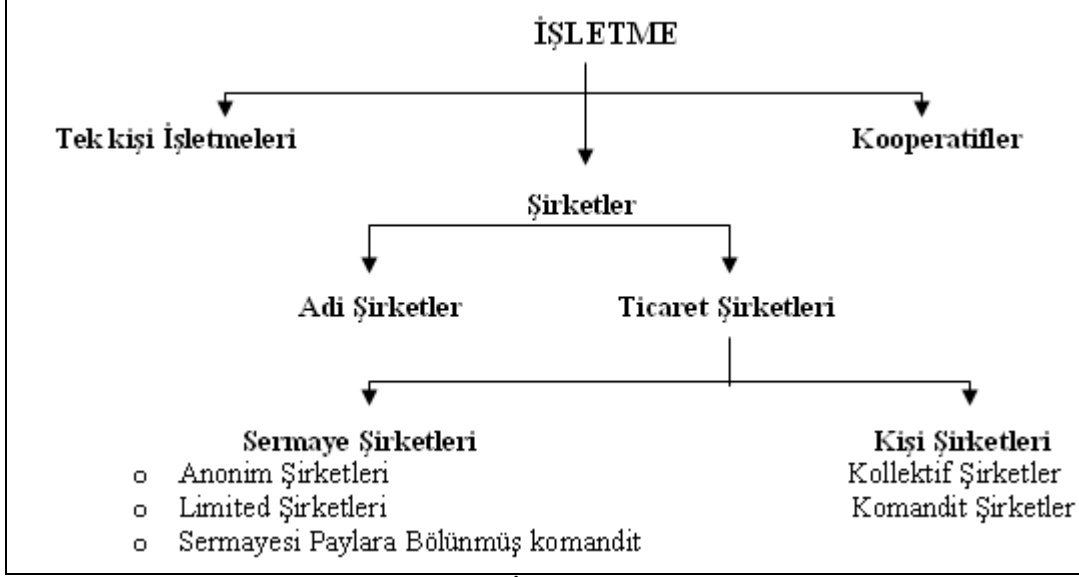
İŞLETME

Tek kişi İşletmeleri

Kooperatifler

Şirketler

Adi Şirketler

Ticaret Şirketleri

Sermaye Şirketleri
- Anonim Şirketleri
- Limited Şirketleri
- Sermayesi Paylara Bölünmüş komandit

Kişi Şirketleri
Kollektif Şirketler
Komandit Şirketler